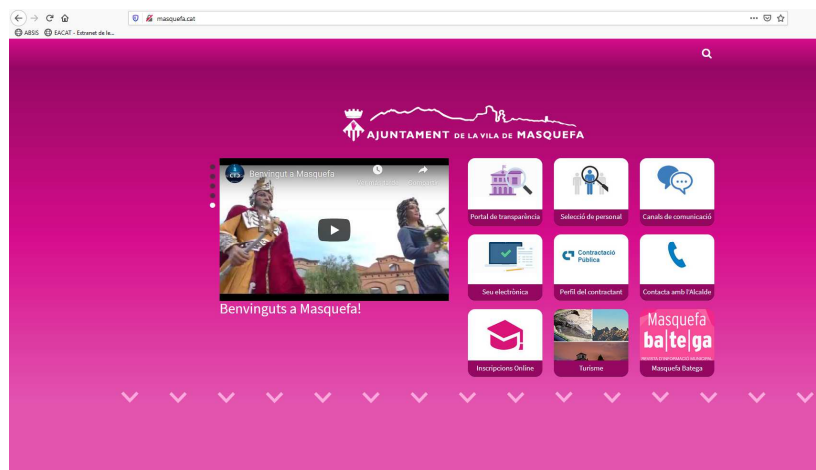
masquefa.cat
ABSIS EACAT - Extranet de le...

AJUNTAMENT DE LA VILA DE MASQUEFA

Benvingut a Masquefa

Benvinguts a Masquefa!

Portal de transparència
Selecció de personal
Canals de comunicació
Seu electrònica
Contractació Pública
Perfil del contractant
Contacta amb l'Alcalde
Inscripcions Online
Turisme
Masquefa ba|te|ga
Masquefa Batega